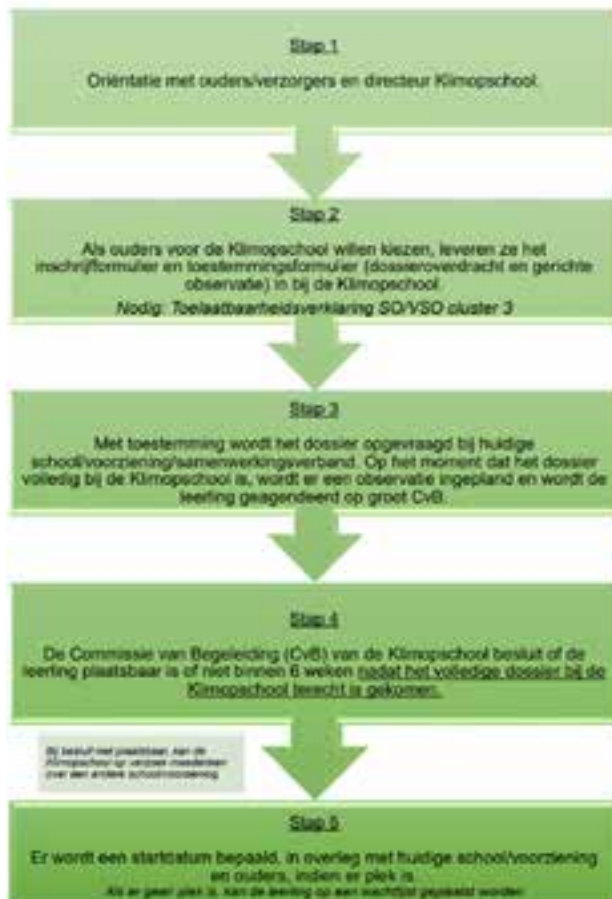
Stap 1

Oriëntatie met ouders/verzorgers en directeur Klimopschool.

Stap 2

Als ouders voor de Klimopschool willen kiezen, leveren ze het inschrijfformulier en toestemmingsformulier (dossieroverdracht en gerichte observatie) in bij de Klimopschool.

Nodig: Toelaatbaarheidsverklaring SO/VSO cluster 3

Stap 3

Met toestemming wordt het dossier opgevraagd bij huidige school/voorziening/samenwerkingsverband. Op het moment dat het dossier volledig bij de Klimopschool is, wordt er een observatie ingepland en wordt de leerling geagendeerd op groot CvB.

Stap 4

De Commissie van Begeleiding (CvB) van de Klimopschool besluit of de leerling plaatsbaar is of niet binnen 6 weken nadat het volledige dossier bij de Klimopschool terecht is gekomen.

Bij besluit niet plaatsbaar, kan de Klimopschool op verzoek meedenken over een andere schoolvoorziening.

Stap 5

Er wordt een startdatum bepaald, in overleg met huidige school/voorziening en ouders, indien er plek is.

Als er geen plek is, kan de leerling op een wachtlijst geplaatst worden.